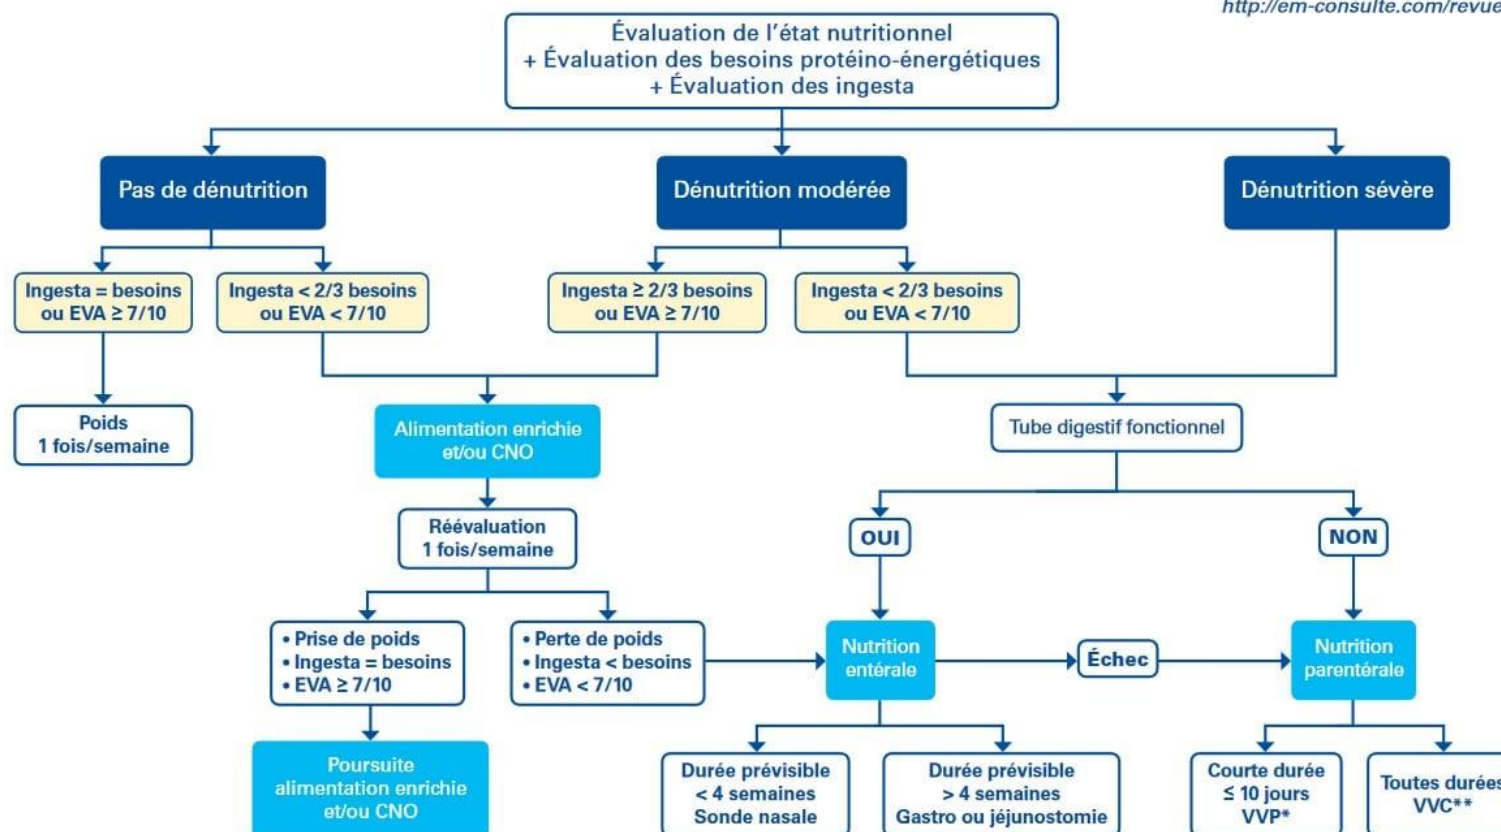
http://em-consulte.com/revue

Évaluation de l'état nutritionnel
+ Évaluation des besoins protéino-énergétiques
+ Évaluation des ingesta

Pas de dénutrition

Dénutrition modérée

Dénutrition sévère

Ingesta = besoins ou EVA ≥ 7/10

Ingesta < 2/3 besoins ou EVA < 7/10

Ingesta ≥ 2/3 besoins ou EVA ≥ 7/10

Ingesta < 2/3 besoins ou EVA < 7/10

Poids 1 fois/semaine

Alimentation enrichie et/ou CNO

Tube digestif fonctionnel

Réévaluation 1 fois/semaine

OUI

NON

• Prise de poids
• Ingesta = besoins
• EVA ≥ 7/10

• Perte de poids
• Ingesta < besoins
• EVA < 7/10

Nutrition entérale

Échec

Nutrition parentérale

Poursuite alimentation enrichie et/ou CNO

Durée prévisible < 4 semaines Sonde nasale

Durée prévisible > 4 semaines Gastro ou jéjunostomie

Courte durée ≤ 10 jours VVP*

Toutes durées VVC**